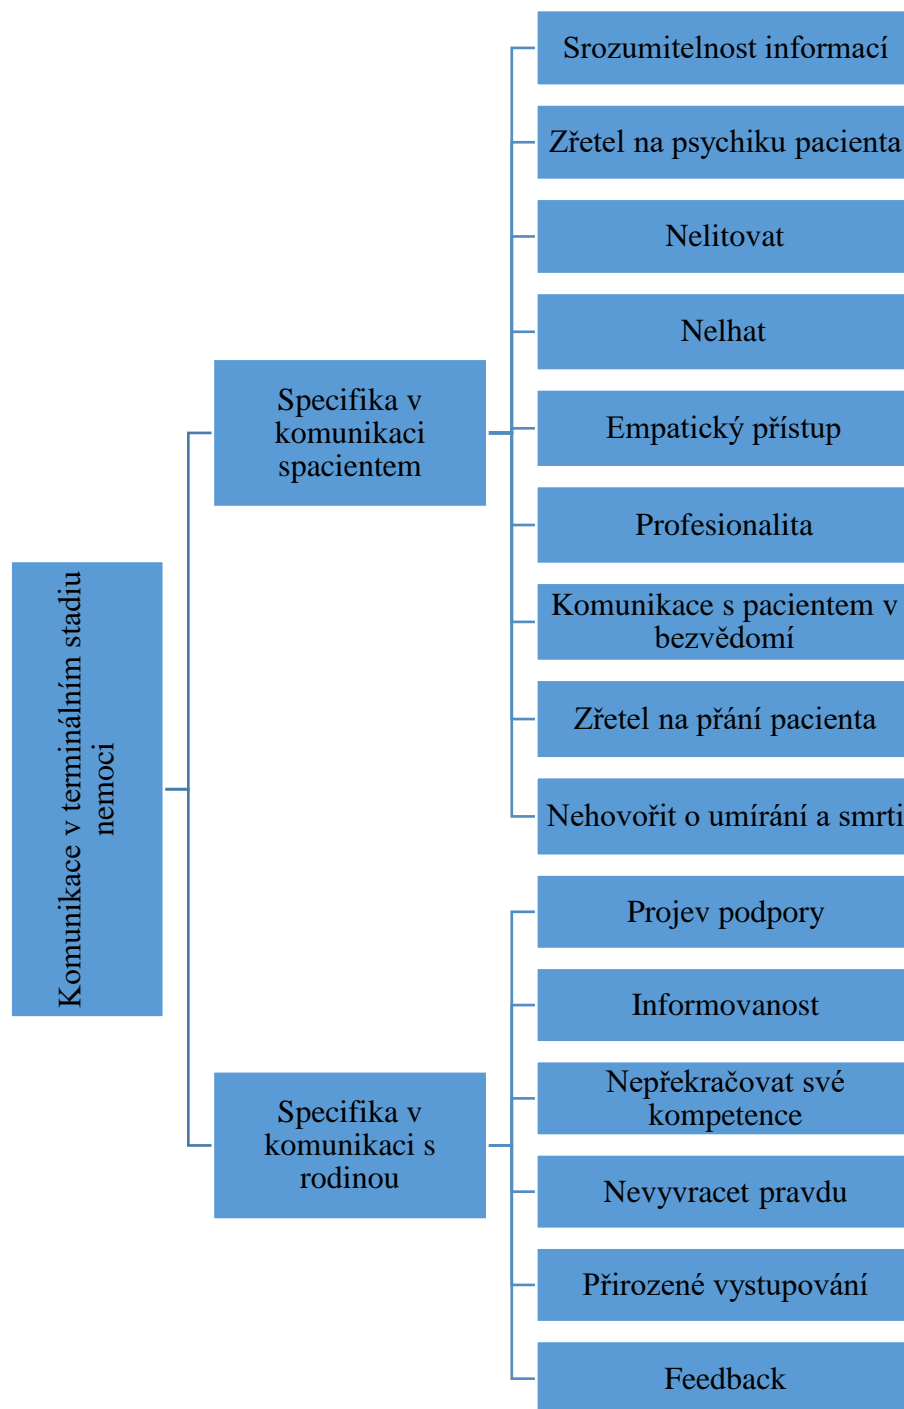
Komunikace v terminálním stadiu nemoci

Specifika v komunikaci spacientem

Srozumitelnost informací

Zřetel na psychiku pacienta

Nelitovat

Nelhat

Empatický přístup

Profesionalita

Komunikace s pacientem v bezvědomí

Zřetel na přání pacienta

Nehovořit o umírání a smrti

Specifika v komunikaci s rodinou

Projev podpory

Informovanost

Nepřekračovat své kompetence

Nevyvracet pravdu

Přirozené vystupování

Feedback